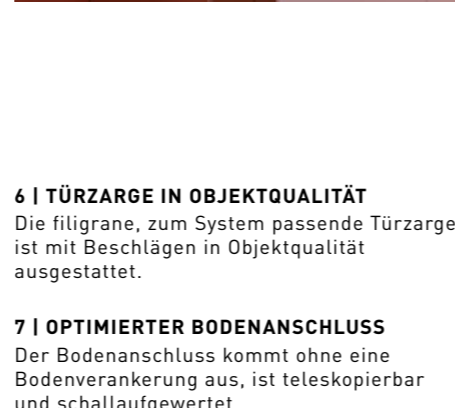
6 | TÜRZARGE IN OBJEKTQUALITÄT
Die filigrane, zum System passende Türzarge ist mit Beschlägen in Objektqualität ausgestattet.

7 | OPTIMIERTER BODENANSCHLUSS
Der Bodenanschluss kommt ohne eine Bodenverankerung aus, ist teleskopierbar und schallaufgewertet.